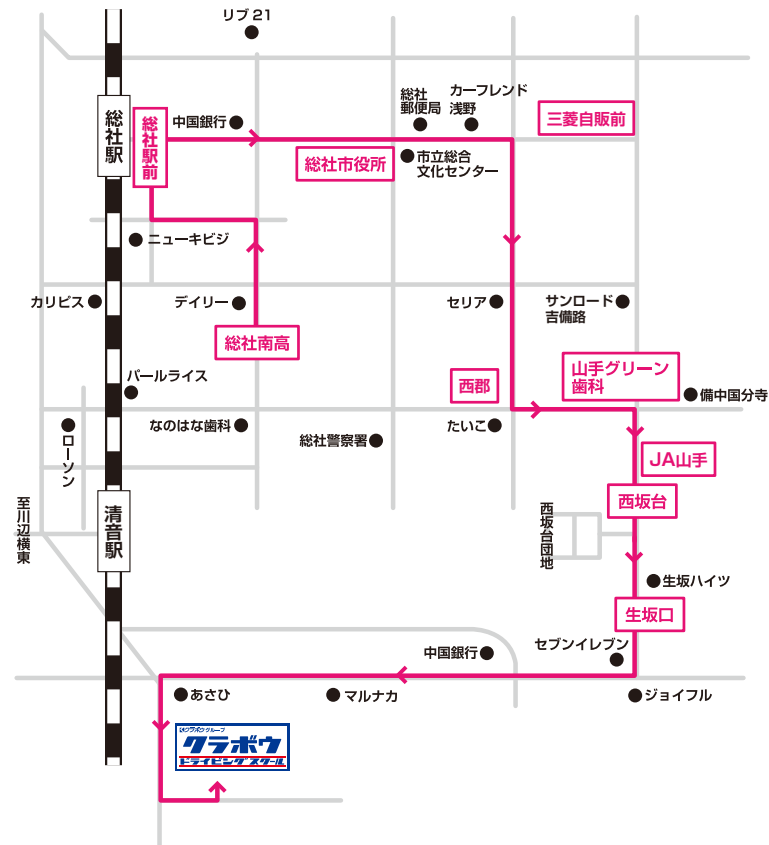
リブ21

総社駅

総社駅前

中国銀行

総社郵便局

カーフレンド浅野

三菱自販前

総社市役所

市立総合文化センター

ニューキビジ

カリビス

デイリー

セリア

サンロード吉備路

総社南高

パールライス

西郡

山手グリーン歯科

備中国分寺

なのはな歯科

総社警察署

たいこ

ローソン

JA山手

至川辺横東

清音駅

西坂台

西坂台団地

生坂ハイツ

生坂口

中国銀行

セブンイレブン

あさひ

マルナカ

ジョイフル

クラボウグループ

クラボウ

ドライビングスクール